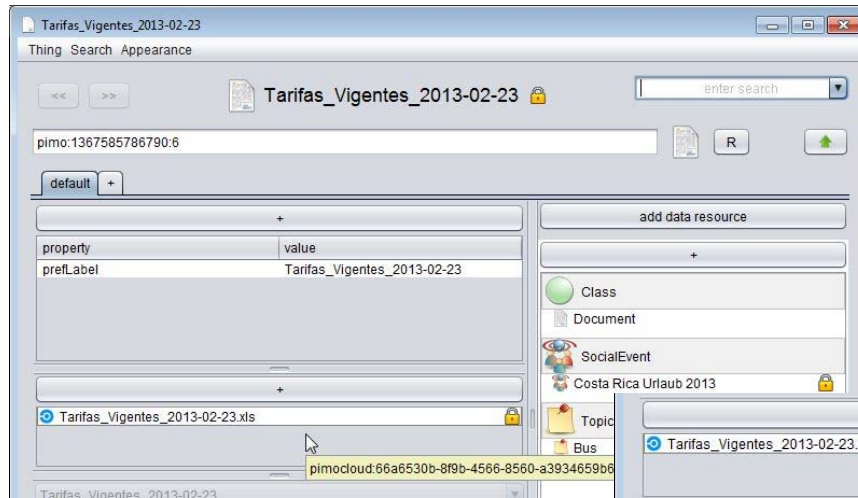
Tarifas_Vigentes_2013-02-23

Thing Search Appearance

<< >>

Tarifas_Vigentes_2013-02-23

enter search

pimo:1367585786790:6

R

default +

+

| property | value |
|---|---|
| prefLabel | Tarifas_Vigentes_2013-02-23 |

+

Tarifas_Vigentes_2013-02-23.xls

pimocloud:66a6530b-8f9b-4566-8560-a3934659b6

Tarifas_Vigentes_2013-02-23

add data resource

+

Class

Document

SocialEvent

Costa Rica Urlaub 2013

Topic

Bus

Tarifas_Vigentes_2013-02-23.